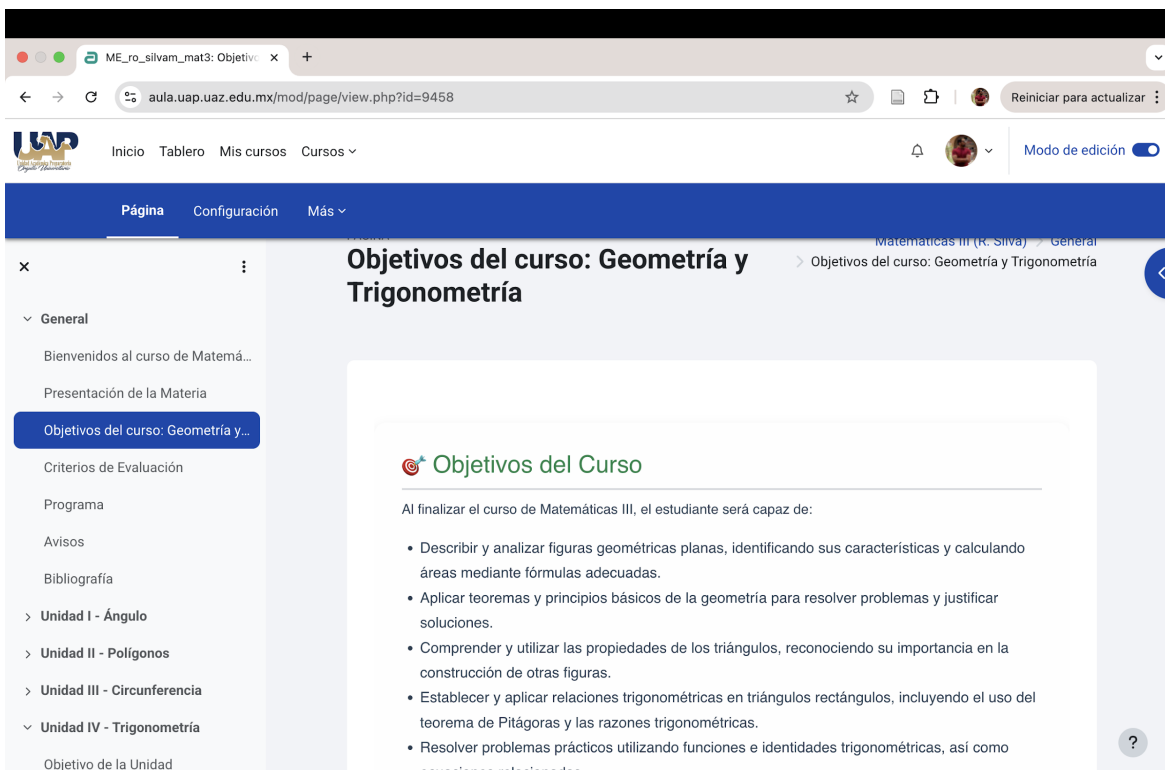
ME_ro_silvam_mat3: Objetivo ×
+
aula.uap.uaz.edu.mx/mod/page/view.php?id=9458
Reiniciar para actualizar
Inicio Tablero Mis cursos Cursos
Modo de edición
Página Configuración Más
×
Objetivos del curso: Geometría y Trigonometría
Matemáticas III (R. Silva) > General > Objetivos del curso: Geometría y Trigonometría
General
Bienvenidos al curso de Matemá...
Presentación de la Materia
Objetivos del curso: Geometría y...
Criterios de Evaluación
Programa
Avisos
Bibliografía
Unidad I - Ángulo
Unidad II - Polígonos
Unidad III - Circunferencia
Unidad IV - Trigonometría
Objetivo de la Unidad

Objetivos del Curso

Al finalizar el curso de Matemáticas III, el estudiante será capaz de:

• Describir y analizar figuras geométricas planas, identificando sus características y calculando áreas mediante fórmulas adecuadas.
• Aplicar teoremas y principios básicos de la geometría para resolver problemas y justificar soluciones.
• Comprender y utilizar las propiedades de los triángulos, reconociendo su importancia en la construcción de otras figuras.
• Establecer y aplicar relaciones trigonométricas en triángulos rectángulos, incluyendo el uso del teorema de Pitágoras y las razones trigonométricas.
• Resolver problemas prácticos utilizando funciones e identidades trigonométricas, así como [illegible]
?